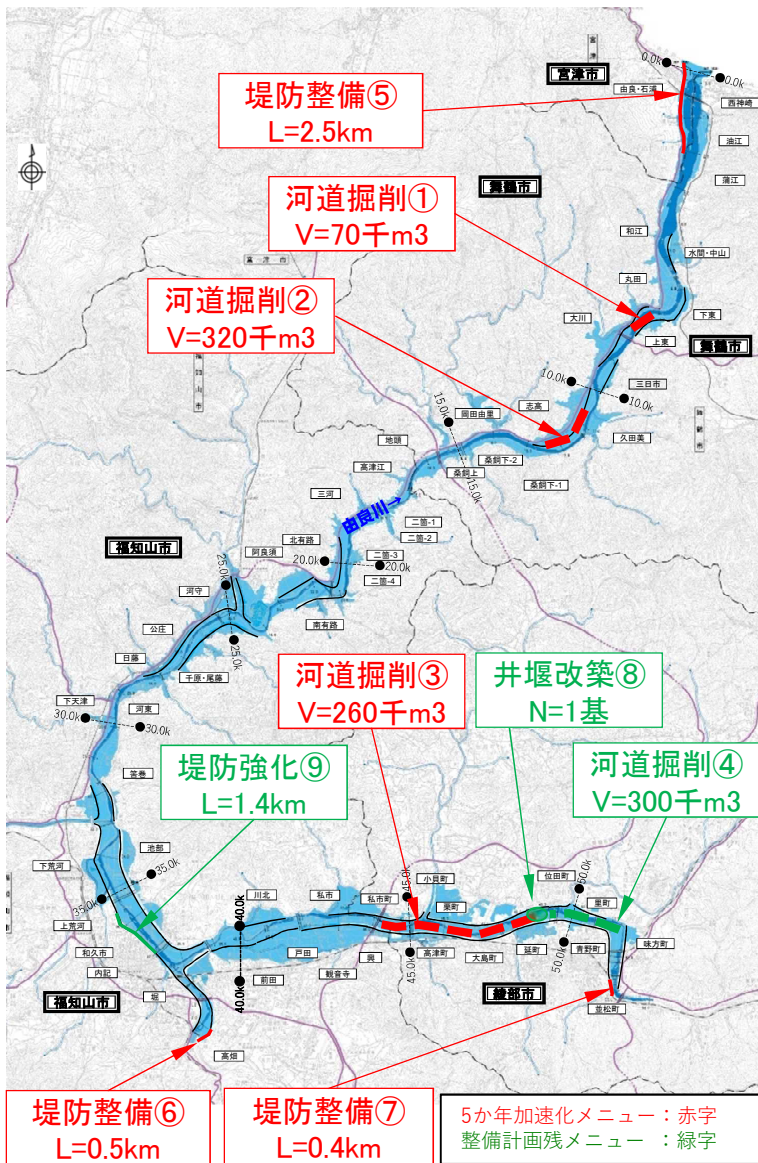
堤防整備⑤
L=2.5km

宮津市
0.0k
0.0k
由良・石浦
西神崎

河道掘削①
V=70千m3

舞鶴市
油江
蒲江
和江
水間・中山
丸田

河道掘削②
V=320千m3

大川
下東
上東
舞鶴市
10.0k
三日市
10.0k
志高
久田美
15.0k
岡田由里
地頭
桑飼下-2
桑飼上
15.0k
高津江
桑飼下-1
三河
由良川
二箇-1
二箇-2
福知山市
北有路
阿良須
二箇-3
20.0k
20.0k
二箇-4
25.0k
河守
25.0k
南有路
公庄
日藤
千原・尾藤
下天津
30.0k
30.0k
河東

河道掘削③
V=260千m3

井堰改築⑧
N=1基

堤防強化⑨
L=1.4km

河道掘削④
V=300千m3

笠巻
池部
35.0k
下荒河
35.0k
上荒河
和久市
内記
川北
40.0k
私市
私市町
45.0k
小貝町
栗町
位田町
50.0k
里町
戸田
高津町
大島町
延町
青野町
味方町
観音寺
前田
40.0k
45.0k
50.0k
綾部市
福知山市
堀
並松町
高畑

堤防整備⑥
L=0.5km

堤防整備⑦
L=0.4km

5か年加速化メニュー：赤字
整備計画残メニュー　：緑字